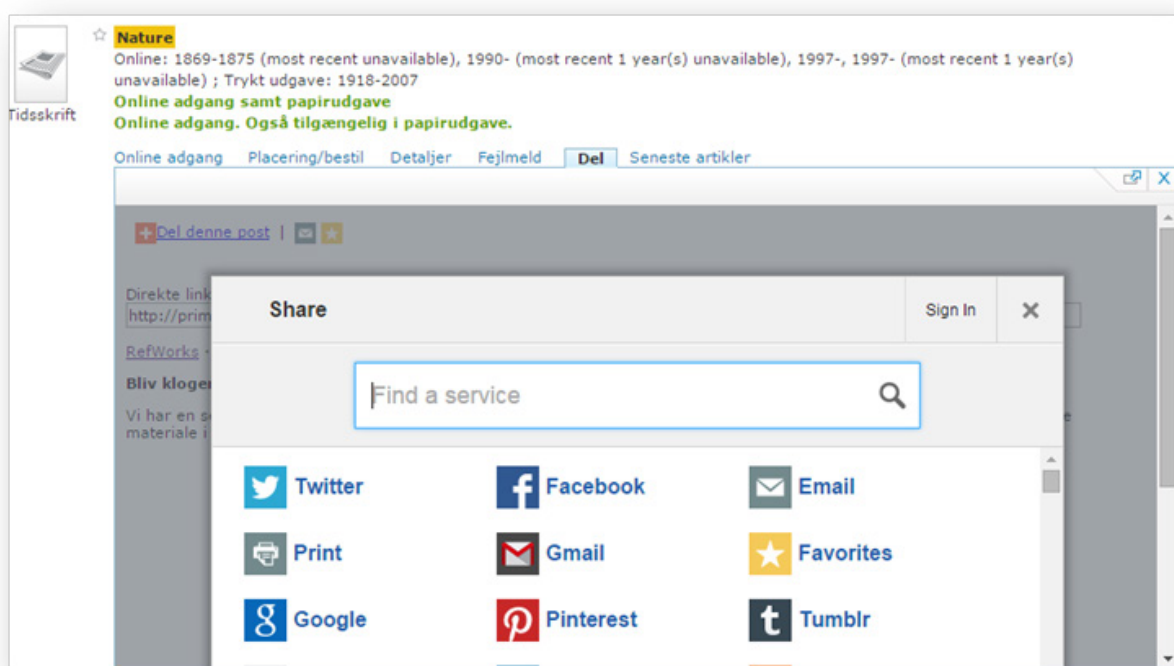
Tidsskrift

Nature
Online: 1869-1875 (most recent unavailable), 1990- (most recent 1 year(s) unavailable), 1997-, 1997- (most recent 1 year(s) unavailable) ; Trykt udgave: 1918-2007
Online adgang samt papirudgave
Online adgang. Også tilgængelig i papirudgave.

Online adgang Placering/bestil Detaljer Fejlmeld Del Seneste artikler

Del denne post |

Direkte link
http://prim

RefWorks

Bliv kloge

Vi har en s
materiale i

Share
Sign In
×

Find a service

Twitter
Facebook
Email
Print
Gmail
Favorites
Google
Pinterest
Tumblr